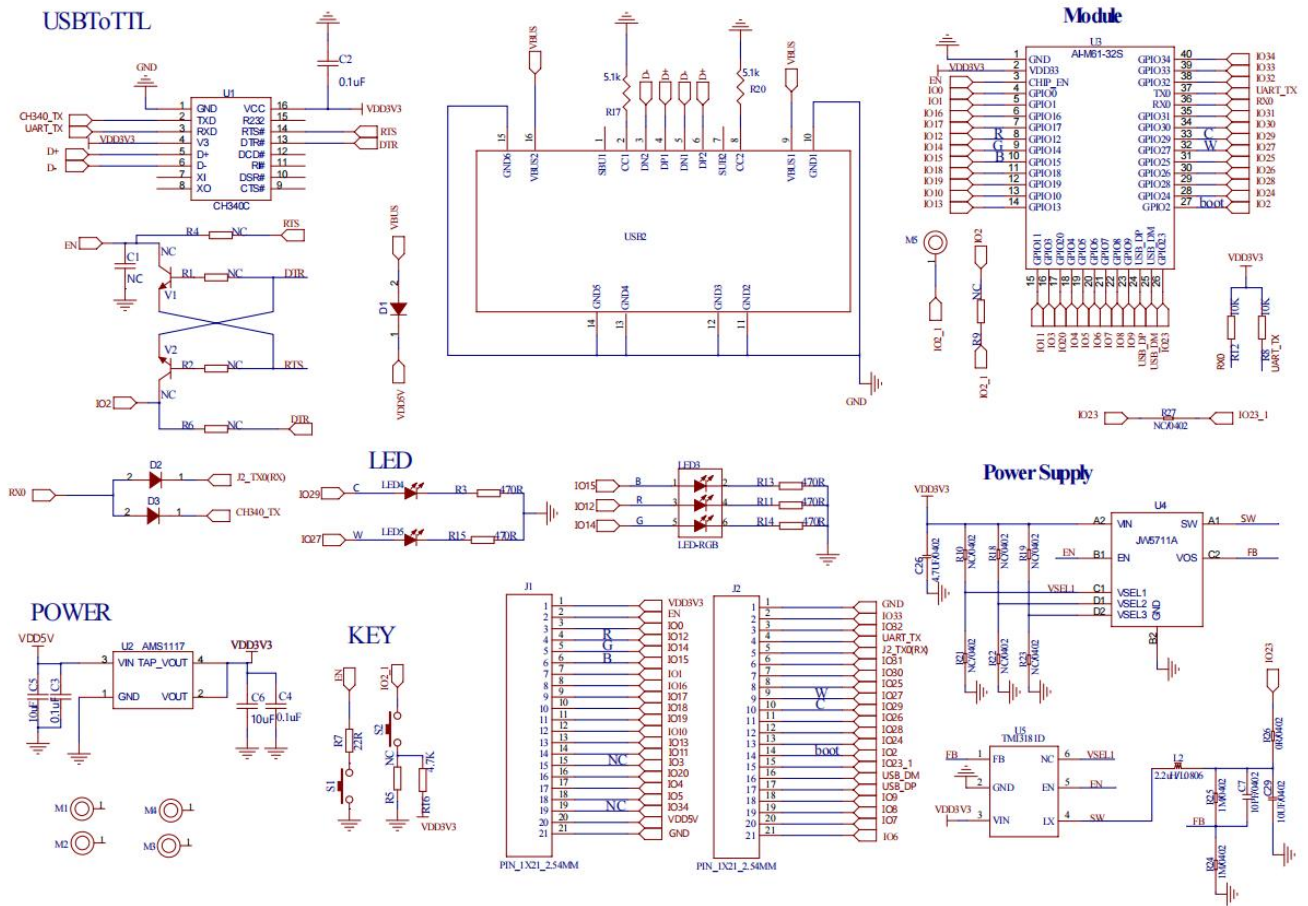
USBToTTL

GND
C2
0.1uF
U1
VDD3V3
CH340_TX
UART_TX
VDD3V3
D+
D-
1 GND
2 TXD
3 RXD
4 V3
5 D+
6 D-
7 XI
8 XO
VCC 16
R232 15
RTS# 14
DTR# 13
DCD# 12
RI# 11
DSR# 10
CTS# 9
CH340C
RTS
DTR

EN
R4 NC
RTS
C1
NC
NC
R1 NC
DTR
V1
V2
R2 NC
RTS
IO2
NC
R6 NC
DTR

VBUS
D1
VDD5V

VBUS
5.1k
R17
D-
D+
D-
D+
5.1k
R20
VBUS
GND6 15
VBUS2 16
SBU1 1
CC1 2
DN2 3
DP1 4
DN1 5
DP2 6
SBU2 7
CC2 8
VBUS1 9
GND1 10
USB2
GND5 14
GND4 13
GND3 12
GND2 11
GND

Module
U3
AI-M61-32S
VDD3V3
EN
IO0
IO1
IO16
IO17
IO12
IO14
IO15
IO18
IO19
IO10
IO13
1 GND
2 VDD33
3 CHIP_EN
4 GPIO0
5 GPIO1
6 GPIO16
7 GPIO17
8 GPIO12
9 GPIO14
10 GPIO15
11 GPIO18
12 GPIO19
13 GPIO10
14 GPIO13
R
G
B
GPIO34 40
GPIO33 39
GPIO32 38
TX0 37
RX0 36
GPIO31 35
GPIO30 34
GPIO29 33
GPIO27 32
GPIO25 31
GPIO26 30
GPIO28 29
GPIO24 28
GPIO2 27
C
W
boot
IO34
IO33
IO32
UART_TX
RX0
IO31
IO30
IO29
IO27
IO25
IO26
IO28
IO24
IO2
GPIO11 GPIO3 GPIO20 GPIO4 GPIO5 GPIO6 GPIO7 GPIO8 GPIO9 USB_DP USB_DM GPIO23
15 16 17 18 19 20 21 22 23 24 25 26
IO11 IO3 IO20 IO4 IO5 IO6 IO7 IO8 IO9 USB_DP USB_DM IO23
M5
IO2_1
IO2
NC
R9
IO2_1
VDD3V3
10K
10K
R12
R8
RX0
UART_TX
IO23
R27
NC/0402
IO23_1

RX0
D2
J2_TX0(RX)
D3
CH340_TX

LED
IO29
C
LED4
R3
470R
IO27
W
LED5
R15
470R

LED3
IO15
B
IO12
R
IO14
G
R13 470R
R11 470R
R14 470R
LED-RGB

Power Supply
VDD3V3
U4
A2 VIN
SW A1
SW
C26
4.7UF/0402
R30
NC/0402
R18
NC/0402
R19
NC/0402
EN
B1 EN
VOS C2
FB
VSEL1
C1 VSEL1
D1 VSEL2
D2 VSEL3
GND
B2
JW5711A
R21
NC/0402
R22
NC/0402
R23
NC/0402

POWER
VDD5V
U2 AMS1117
VDD3V3
3 VIN TAP_VOUT 4
1 GND
VOUT 2
C5
10uF
C3
0.1uF
C6
10uF
C4
0.1uF

KEY
EN
R7
22R
S1
IO2_1
S2
NC
R5
4.7K
R16
VDD3V3

M1
M2
M4
M3

J1
1 VDD3V3
2 EN
3 IO0
4 IO12
5 IO14
6 IO15
7 IO1
8 IO16
9 IO17
10 IO18
11 IO19
12 IO10
13 IO13
14 IO11
15 IO3
16 IO20
17 IO4
18 IO5
19 IO34
20 VDD5V
21 GND
R
G
B
NC
NC
PIN_1X21_2.54MM

J2
1 GND
2 IO33
3 IO32
4 UART_TX
5 J2_TX0(RX)
6 IO31
7 IO30
8 IO25
9 IO27
10 IO29
11 IO26
12 IO28
13 IO24
14 IO2
15 IO23_1
16 USB_DM
17 USB_DP
18 IO9
19 IO8
20 IO7
21 IO6
W
C
boot
PIN_1X21_2.54MM

U5
TMI3181D
FB
1 FB
2 GND
VDD3V3
3 VIN
NC 6
EN 5
LX 4
VSEL1
EN
SW
L2
2.2uH/1.0806
R25
1M/0402
C7
10PF/0402
C29
10UF/0402
FB
R24
1M/0402
IO23
R26
0R/0402